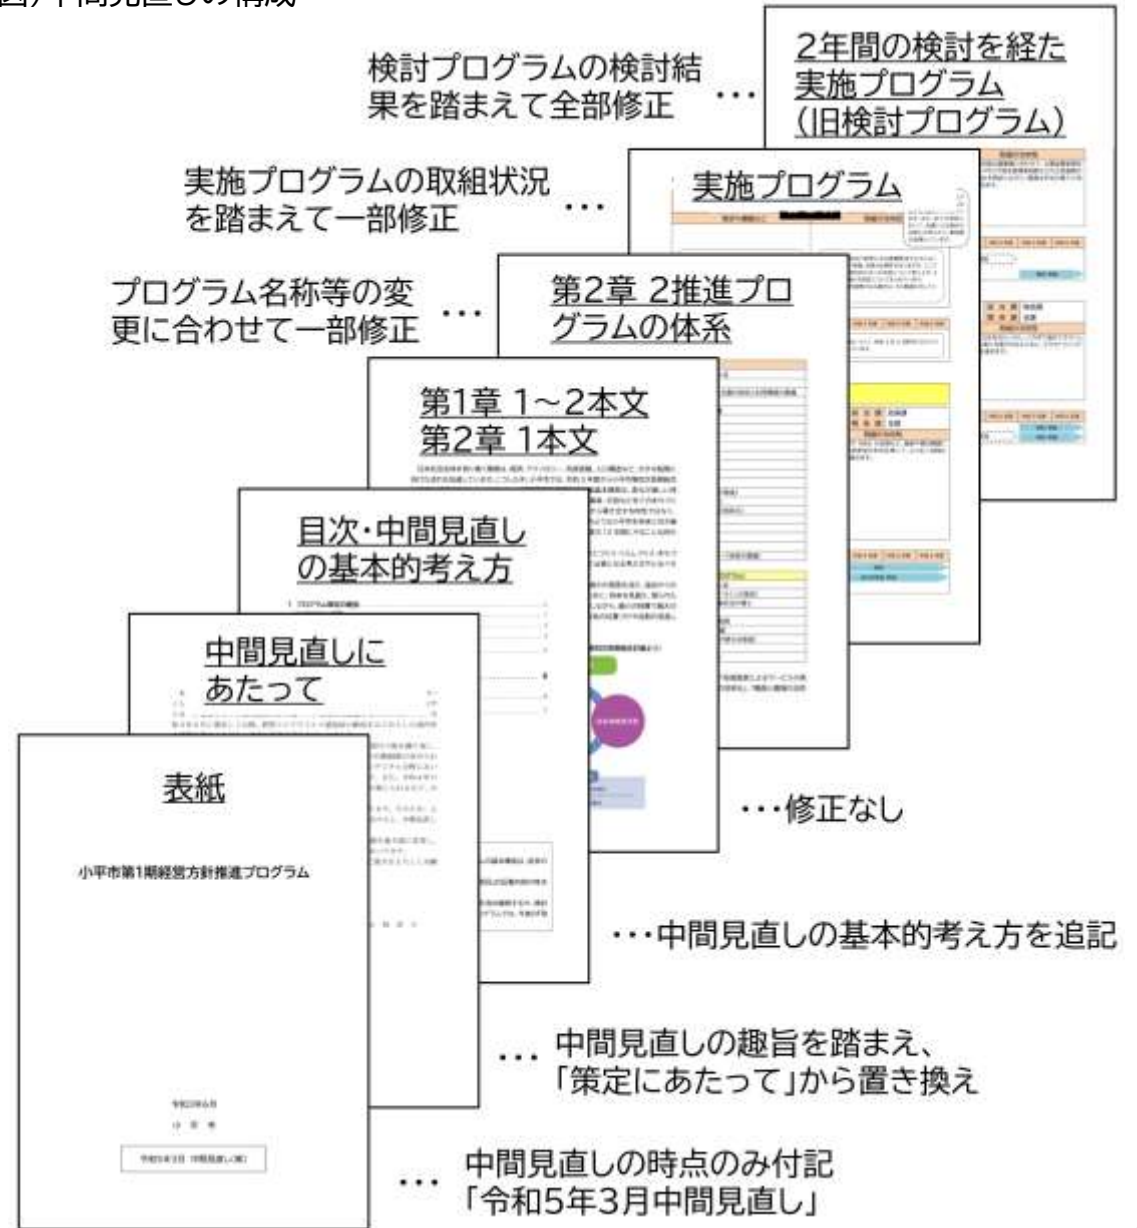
図 中間見直しの構成

検討プログラムの検討結果を踏まえて全部修正 ・・・ 2年間の検討を経た実施プログラム（旧検討プログラム）

実施プログラムの取組状況を踏まえて一部修正 ・・・ 実施プログラム

プログラム名称等の変更に合わせて一部修正 ・・・ 第2章 2推進プログラムの体系

第1章 1～2本文
第2章 1本文

・・・修正なし

目次・中間見直しの基本的考え方

・・・中間見直しの基本的考え方を追記

中間見直しにあたって

・・・ 中間見直しの趣旨を踏まえ、「策定にあたって」から置き換え

表紙

小平市第1期経営方針推進プログラム

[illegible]

小 平 市

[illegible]

・・・ 中間見直しの時点のみ付記「令和5年3月中間見直し」